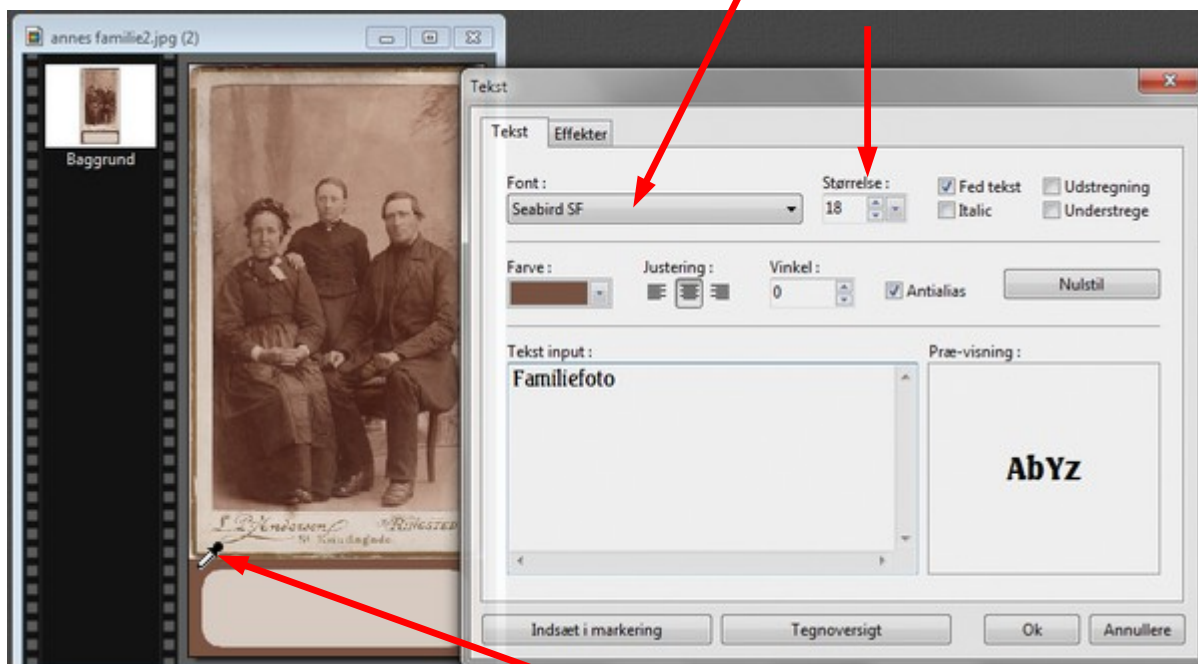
annes familie2.jpg (2)

Baggrund

L. P. Andersen
Ringsted
St. Knudsgade

Tekst

Tekst
Effekter

Font :
Seabird SF

Størrelse :
18

Fed tekst
Italic
Udstregning
Understrege

Farve :
Justering :
Vinkel :
0
Antialias
Nulstil

Tekst input :
Familiefoto

Præ-visning :
AbYz

Indsæt i markering
Tegnoversigt
Ok
Annullere